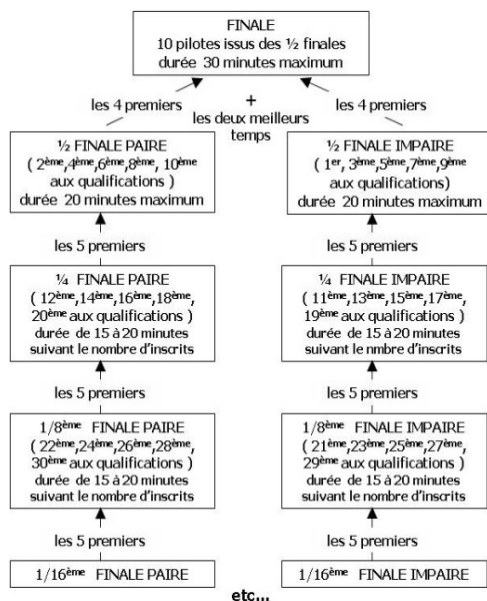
FINALE
10 pilotes issus des ½ finales
durée 30 minutes maximum

les 4 premiers

+
les deux meilleurs temps

les 4 premiers

½ FINALE PAIRE
( $2^{ème}$,$4^{ème}$,$6^{ème}$,$8^{ème}$, $10^{ème}$ aux qualifications )
durée 20 minutes maximum

les 5 premiers

¼ FINALE PAIRE
( $12^{ème}$,$14^{ème}$,$16^{ème}$,$18^{ème}$, $20^{ème}$ aux qualifications )
durée de 15 à 20 minutes
suivant le nombre d'inscrits

les 5 premiers

$1/8^{ème}$ FINALE PAIRE
( $22^{ème}$,$24^{ème}$,$26^{ème}$,$28^{ème}$, $30^{ème}$ aux qualifications )
durée de 15 à 20 minutes
suivant le nombre d'inscrits

les 5 premiers

$1/16^{ème}$ FINALE PAIRE

½ FINALE IMPAIRE
( $1^{er}$, $3^{ème}$,$5^{ème}$,$7^{ème}$,$9^{ème}$ aux qualifications)
durée 20 minutes maximum

les 5 premiers

¼ FINALE IMPAIRE
( $11^{ème}$,$13^{ème}$,$15^{ème}$,$17^{ème}$, $19^{ème}$ aux qualifications )
durée de 15 à 20 minutes
suivant le nmbre d'inscrits

les 5 premiers

$1/8^{ème}$ FINALE IMPAIRE
( $21^{ème}$,$23^{ème}$,$25^{ème}$,$27^{ème}$, $29^{ème}$ aux qualifications )
durée de 15 à 20 minutes
suivant le nombre d'inscrits

les 5 premiers

$1/16^{ème}$ FINALE IMPAIRE

etc...